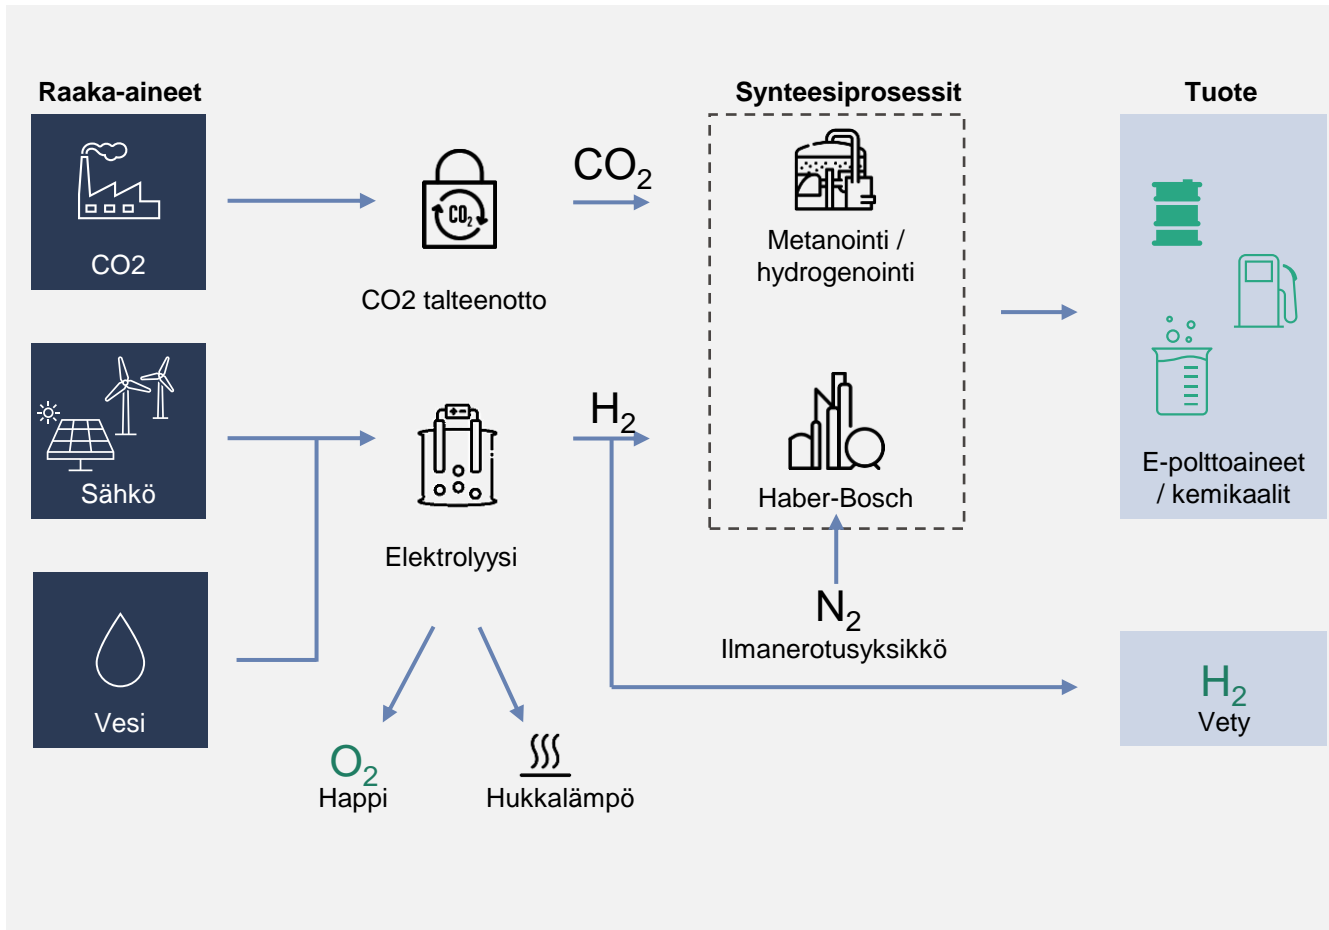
Raaka-aineet

CO2

Sähkö

Vesi

$CO_2$

CO2 talteenotto

$H_2$

Elektrolyysi

$O_2$
Happi

Hukkalämpö

Synteesiprosessit

Metanointi / hydrogenointi

Haber-Bosch

$N_2$
Ilmanerotusyksikkö

Tuote

E-polttoaineet / kemikaalit

$H_2$
Vety